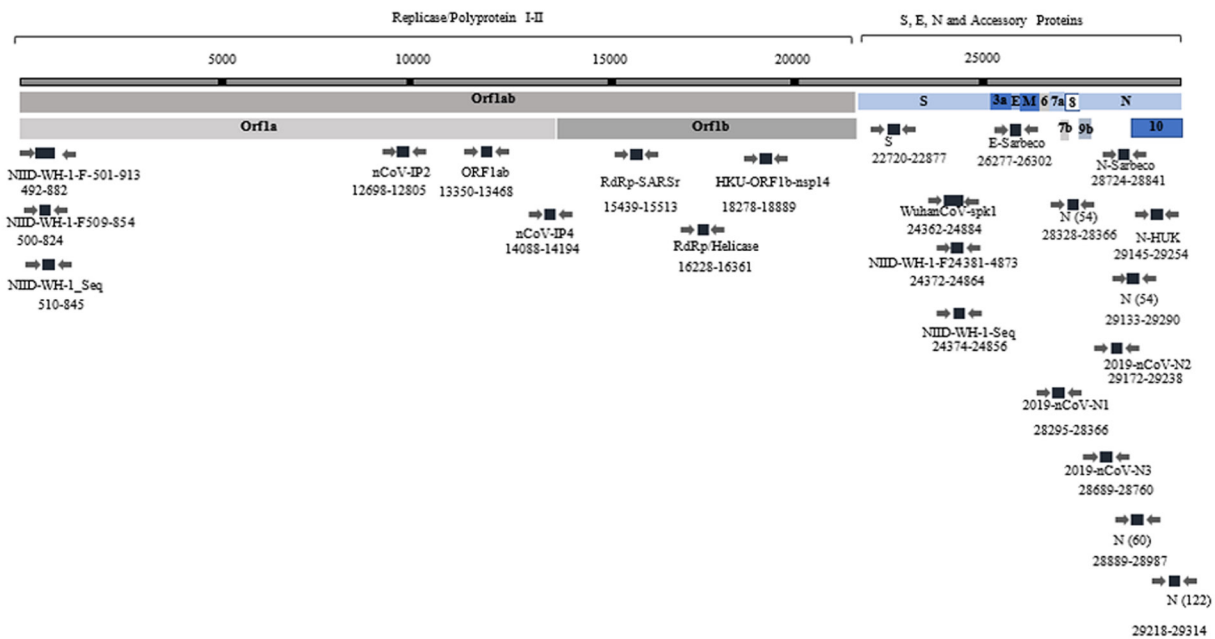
Replicase/Polyprotein I-II

S, E, N and Accessory Proteins

5000 10000 15000 20000 25000

Orf1ab

S 3a E M 6 7a 8 N

Orf1a

Orf1b

7b 9b 10

NIID-WH-1-F-501-913
492-882

NIID-WH-1-F509-854
500-824

NIID-WH-1_Seq
510-845

nCoV-IP2
12698-12805

ORF1ab
13350-13468

nCoV-IP4
14088-14194

RdRp-SARSr
15439-15513

RdRp/Helicase
16228-16361

HKU-ORF1b-nsp14
18278-18889

S
22720-22877

E-Sarbeco
26277-26302

N-Sarbeco
28724-28841

WuhanCoV-spk1
24362-24884

NIID-WH-1-F24381-4873
24372-24864

NIID-WH-1-Seq
24374-24856

N (54)
28328-28366

N-HUK
29145-29254

N (54)
29133-29290

2019-nCoV-N2
29172-29238

2019-nCoV-N1
28295-28366

2019-nCoV-N3
28689-28760

N (60)
28889-28987

N (122)
29218-29314